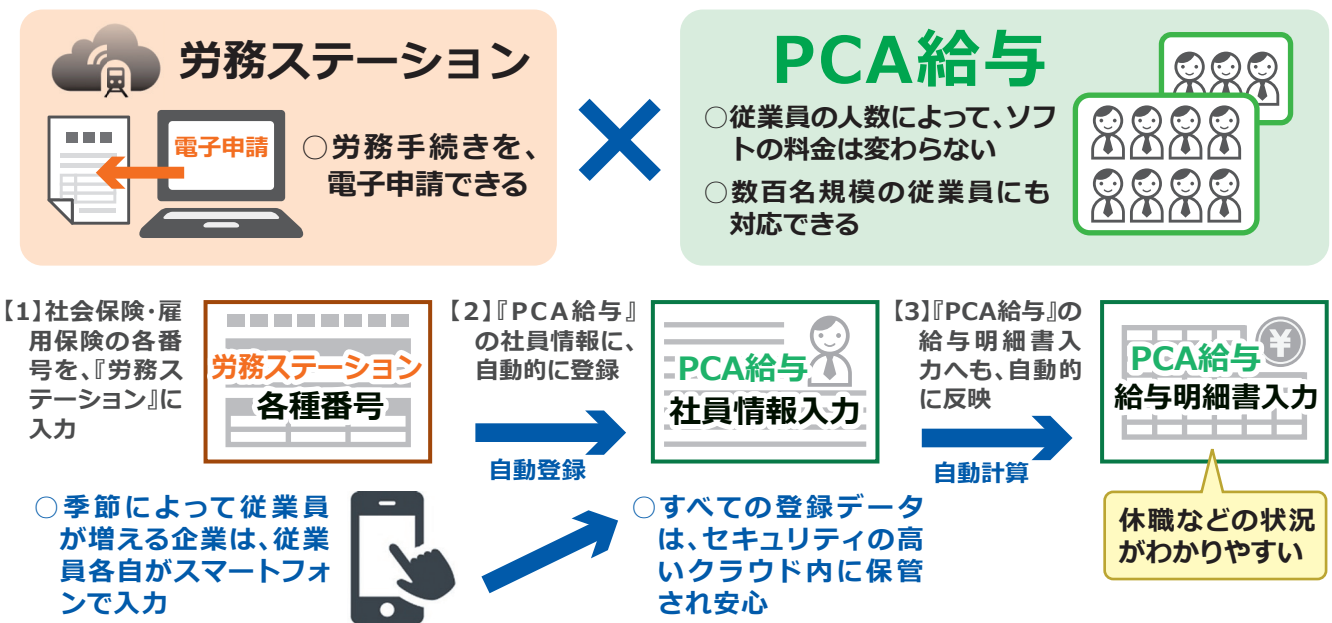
労務ステーション

電子申請

○労務手続きを、電子申請できる

PCA給与

○従業員の人数によって、ソフトの料金は変わらない

○数百名規模の従業員にも対応できる

【1】社会保険・雇用保険の各番号を、『労務ステーション』に入力

労務ステーション
各種番号

【2】『PCA給与』の社員情報に、自動的に登録

自動登録

PCA給与
社員情報入力

【3】『PCA給与』の給与明細書入力へも、自動的に反映

自動計算

PCA給与
給与明細書入力

休職などの状況がわかりやすい

○季節によって従業員が増える企業は、従業員各自がスマートフォンで入力

○すべての登録データは、セキュリティの高いクラウド内に保管され安心